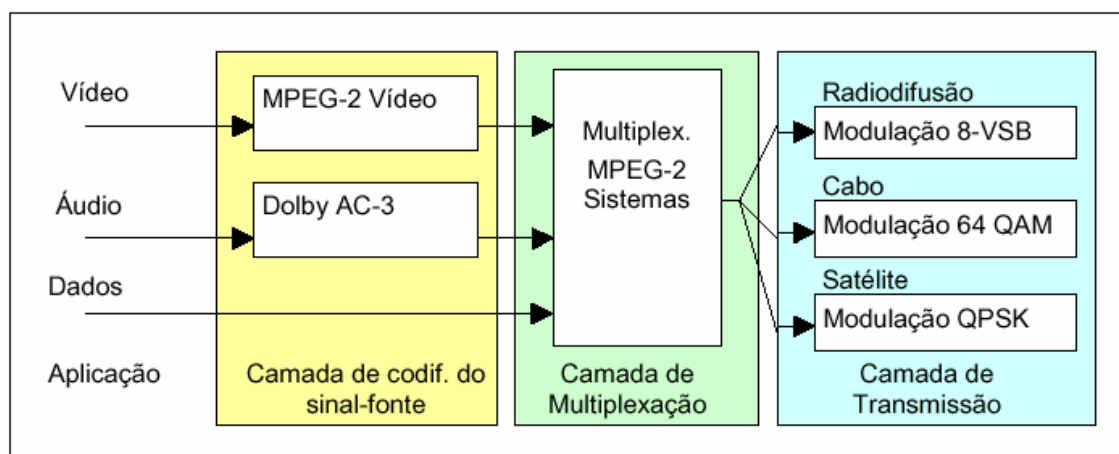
Vídeo

Áudio

Dados

Aplicação

MPEG-2 Vídeo

Dolby AC-3

Camada de codif. do sinal-fonte

Multiplex. MPEG-2 Sistemas

Camada de Multiplexação

Radiodifusão

Modulação 8-VSB

Cabo

Modulação 64 QAM

Satélite

Modulação QPSK

Camada de Transmissão